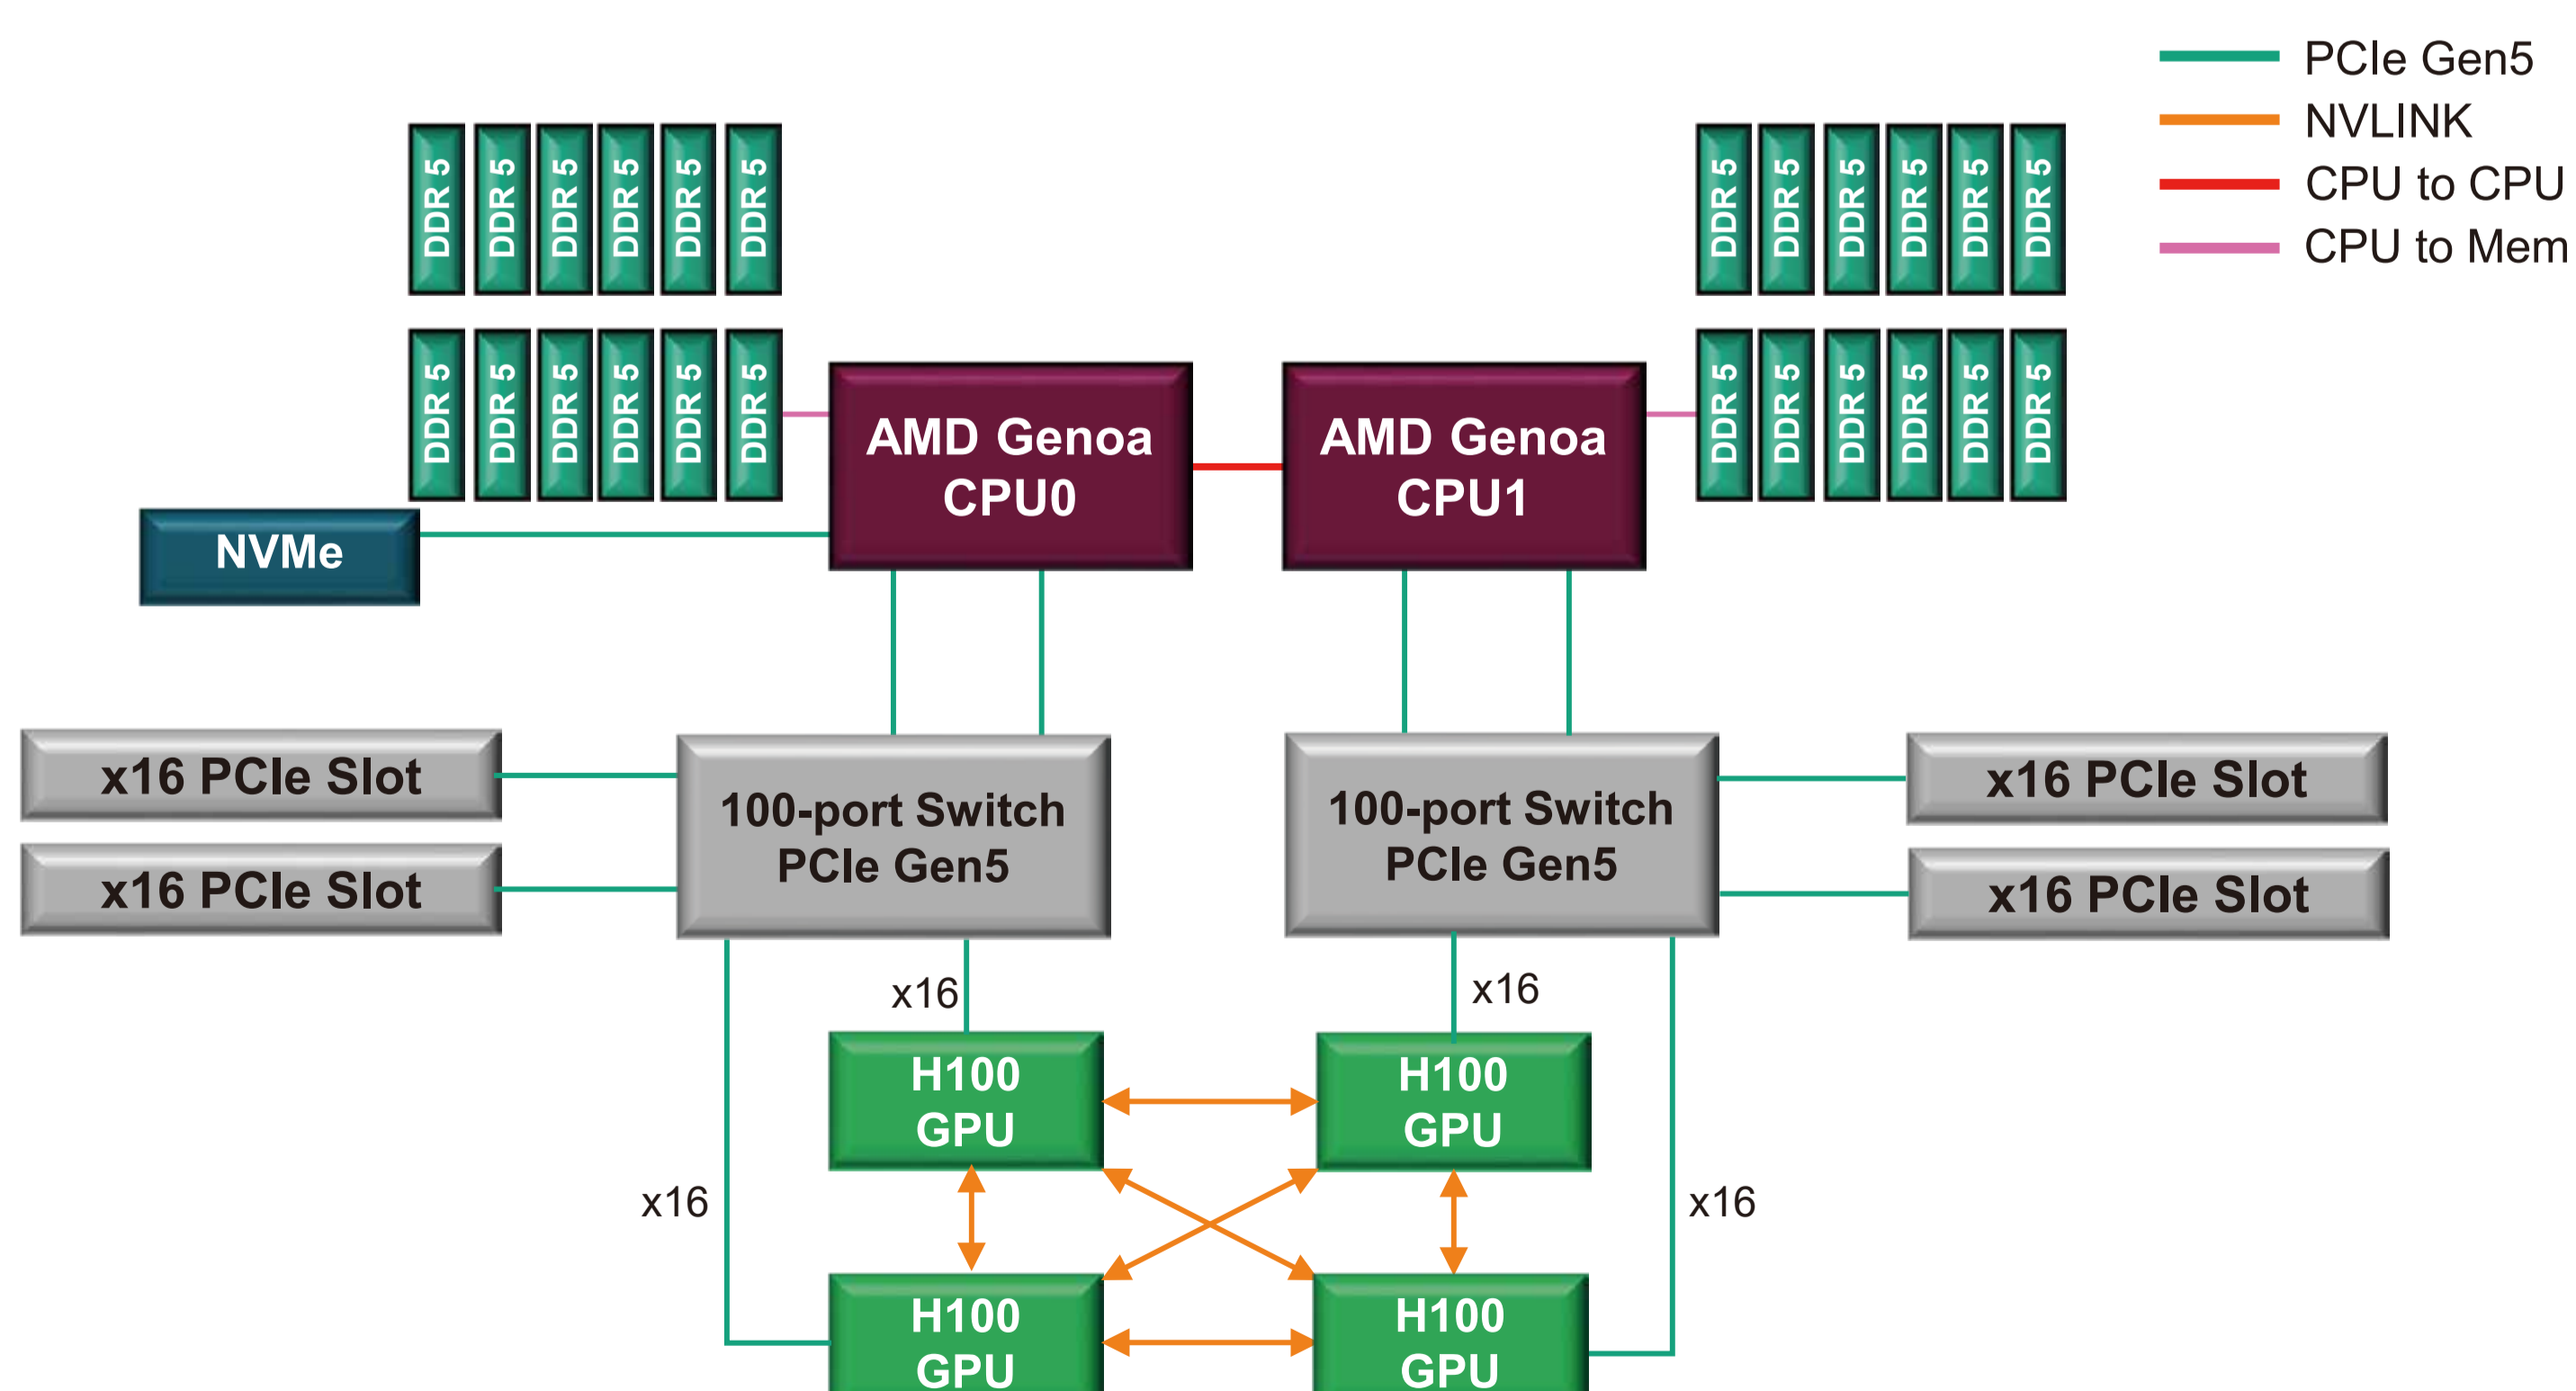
PCIe Gen5
NVLINK
CPU to CPU
CPU to Mem

DDR 5
DDR 5
DDR 5
DDR 5
DDR 5
DDR 5

DDR 5
DDR 5
DDR 5
DDR 5
DDR 5
DDR 5

DDR 5
DDR 5
DDR 5
DDR 5
DDR 5
DDR 5

DDR 5
DDR 5
DDR 5
DDR 5
DDR 5
DDR 5

AMD Genoa CPU0

AMD Genoa CPU1

NVMe

x16 PCIe Slot
x16 PCIe Slot

100-port Switch PCIe Gen5

100-port Switch PCIe Gen5

x16 PCIe Slot
x16 PCIe Slot

x16
x16

H100 GPU
H100 GPU

x16
x16

H100 GPU
H100 GPU